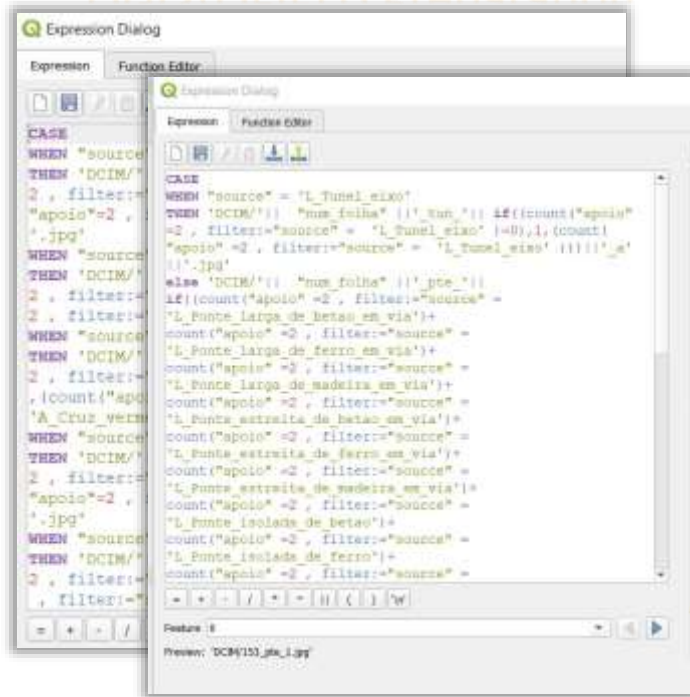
Expression Dialog

Expression Function Editor

CASE
WHEN "source"
THEN 'DCIM/'
2 , filter:=
"apoio"=2 ,
'.jpg'
WHEN "source"
THEN 'DCIM/'
2 , filter:=
2 , filter:=
WHEN "source"
THEN 'DCIM/'
2 , filter:=
,(count("apo
'A_Cruz_verm
WHEN "source"
THEN 'DCIM/'
2 , filter:=
"apoio"=2 ,
'.jpg'
WHEN "source"
THEN 'DCIM/'
2 , filter:=
, filter:="

= + - /

Expression Dialog

Expression Function Editor

CASE
WHEN "source" = 'L_Tunel_eixo'
THEN 'DCIM/'|| "num_folha" ||'_tun_'|| if((count("apoio" =2 , filter:="source" = 'L_Tunel_eixo' )=0),1,(count("apoio" =2 , filter:="source" = 'L_Tunel_eixo' )))||'_e'||'.jpg'
else 'DCIM/'|| "num_folha" ||'_pte_'||
if((count("apoio" =2 , filter:="source" =
'L_Ponte_larga_de_betao_em_via')+
count("apoio" =2 , filter:="source" =
'L_Ponte_larga_de_ferro_em_via')+
count("apoio" =2 , filter:="source" =
'L_Ponte_larga_de_madeira_em_via')+
count("apoio" =2 , filter:="source" =
'L_Ponte_estreita_de_betao_em_via')+
count("apoio" =2 , filter:="source" =
'L_Ponte_estreita_de_ferro_em_via')+
count("apoio" =2 , filter:="source" =
'L_Ponte_estreita_de_madeira_em_via')+
count("apoio" =2 , filter:="source" =
'L_Ponte_isolada_de_betao')+
count("apoio" =2 , filter:="source" =
'L_Ponte_isolada_de_ferro')+
count("apoio" =2 , filter:="source" =

= + - / * ^ || ( ) '\n'

Feature 8

Preview: 'DCIM/153_pte_1.jpg'